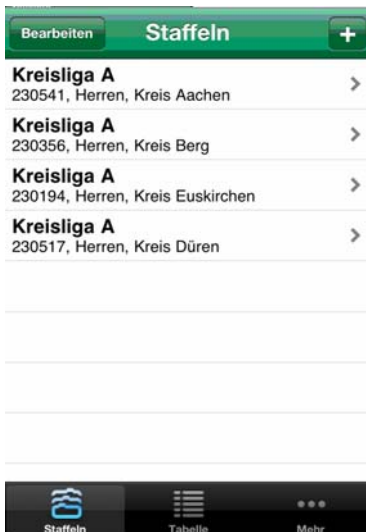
Bearbeiten
Staffeln
+

Kreisliga A
230541, Herren, Kreis Aachen

Kreisliga A
230356, Herren, Kreis Berg

Kreisliga A
230194, Herren, Kreis Euskirchen

Kreisliga A
230517, Herren, Kreis Düren

Staffeln
Tabelle
Mehr